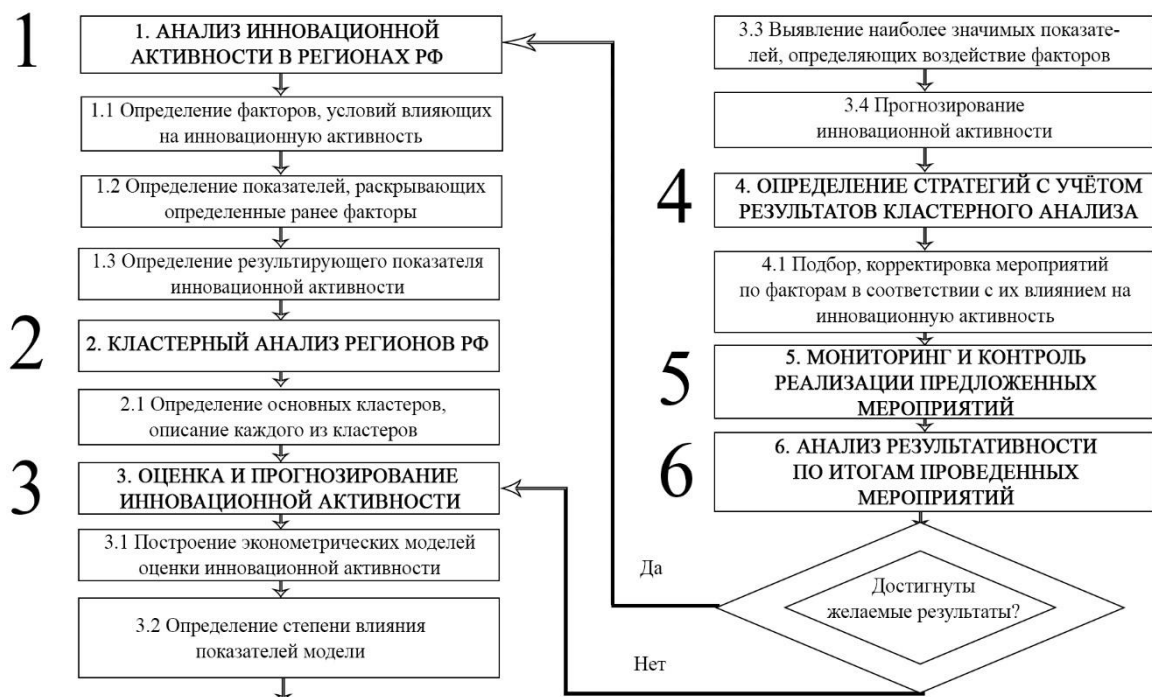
1

1. АНАЛИЗ ИННОВАЦИОННОЙ АКТИВНОСТИ В РЕГИОНАХ РФ

1.1 Определение факторов, условий влияющих на инновационную активность

1.2 Определение показателей, раскрывающих определенные ранее факторы

1.3 Определение результирующего показателя инновационной активности

2

2. КЛАСТЕРНЫЙ АНАЛИЗ РЕГИОНОВ РФ

2.1 Определение основных кластеров, описание каждого из кластеров

3

3. ОЦЕНКА И ПРОГНОЗИРОВАНИЕ ИННОВАЦИОННОЙ АКТИВНОСТИ

3.1 Построение эконометрических моделей оценки инновационной активности

3.2 Определение степени влияния показателей модели

3.3 Выявление наиболее значимых показателей, определяющих воздействие факторов

3.4 Прогнозирование инновационной активности

4

4. ОПРЕДЕЛЕНИЕ СТРАТЕГИЙ С УЧЁТОМ РЕЗУЛЬТАТОВ КЛАСТЕРНОГО АНАЛИЗА

4.1 Подбор, корректировка мероприятий по факторам в соответствии с их влиянием на инновационную активность

5

5. МОНИТОРИНГ И КОНТРОЛЬ РЕАЛИЗАЦИИ ПРЕДЛОЖЕННЫХ МЕРОПРИЯТИЙ

6

6. АНАЛИЗ РЕЗУЛЬТАТИВНОСТИ ПО ИТОГАМ ПРОВЕДЕННЫХ МЕРОПРИЯТИЙ

Да

Достигнуты желаемые результаты?

Нет